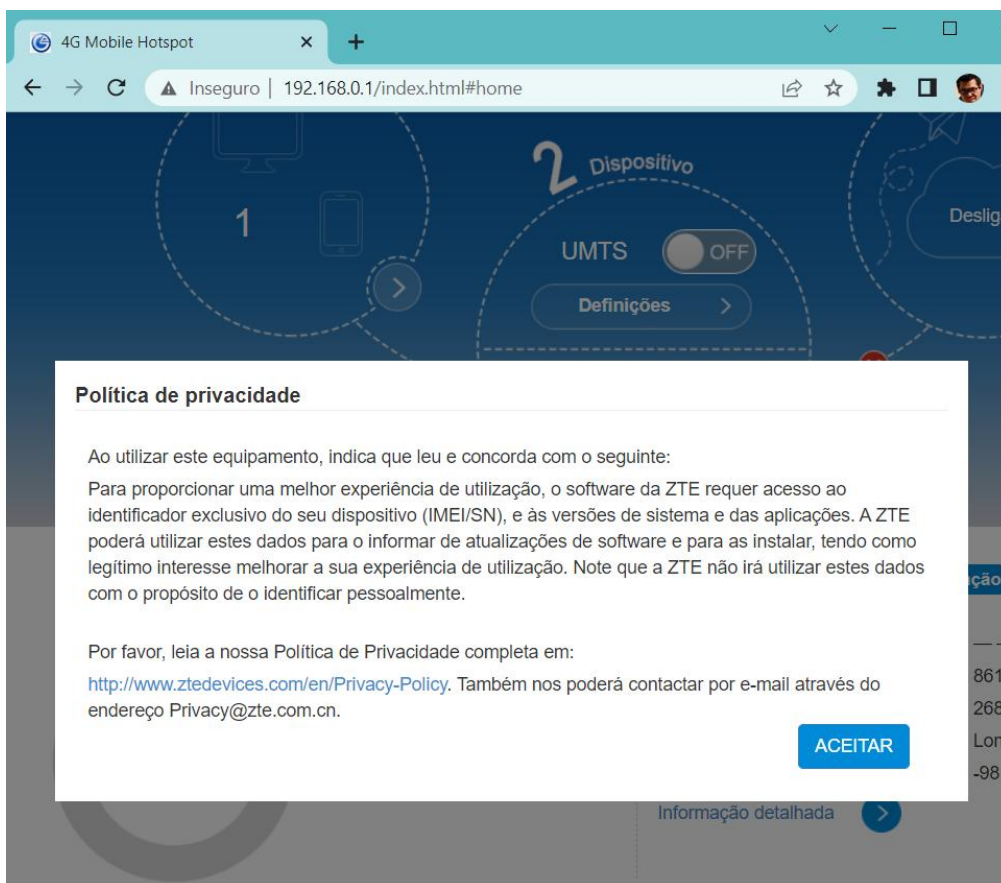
4G Mobile Hotspot
Inseguro | 192.168.0.1/index.html#home

1

2 Dispositivo

UMTS OFF

Definições

Deslig

Política de privacidade

Ao utilizar este equipamento, indica que leu e concorda com o seguinte:
Para proporcionar uma melhor experiência de utilização, o software da ZTE requer acesso ao identificador exclusivo do seu dispositivo (IMEI/SN), e às versões de sistema e das aplicações. A ZTE poderá utilizar estes dados para o informar de atualizações de software e para as instalar, tendo como legítimo interesse melhorar a sua experiência de utilização. Note que a ZTE não irá utilizar estes dados com o propósito de o identificar pessoalmente.

Por favor, leia a nossa Política de Privacidade completa em: http://www.ztedevices.com/en/Privacy-Policy. Também nos poderá contactar por e-mail através do endereço Privacy@zte.com.cn.

ACEITAR

ção

861
268
Lon
-98

Informação detalhada